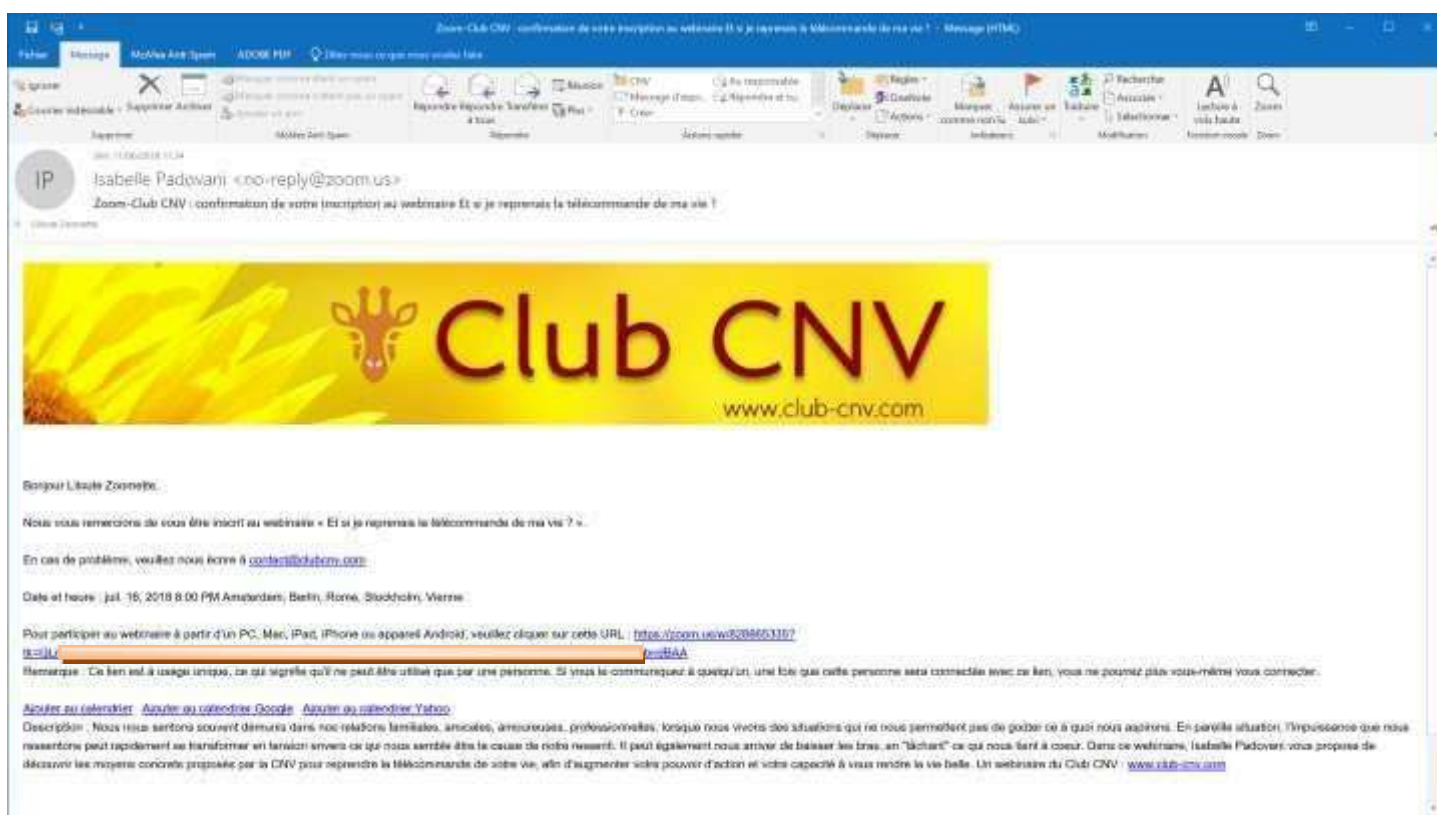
Zoom-Club CNV : confirmation de votre inscription au webinaire Et si je reprenais la télécommande de ma vie ? - Message (HTML)

Fichier Message McAfee Anti-Spam ADOBE PDF Dites-nous ce que vous voulez faire

Ignorer Courrier indésirable Supprimer Archiver Supprimer McAfee Anti-Spam Répondre Répondre à tous Transférer Réunion Plus Répondre CNV Message d'équi... Créer Au responsable Répondre et su... Actions rapides Déplacer Règles OneNote Actions Déplacer Marquer comme non lu Assurer un suivi Indicateurs Traduire Rechercher Associé Sélectionner Modification Lecture à voix haute Zoom

IP Isabelle Padovani <no-reply@zoom.us>
Zoom-Club CNV : confirmation de votre inscription au webinaire Et si je reprenais la télécommande de ma vie ?

Club CNV
www.club-cnv.com

Bonjour Lilaule Zoomette,

Nous vous remercions de vous être inscrit au webinaire « Et si je reprenais la télécommande de ma vie ? ».

En cas de problème, veuillez nous écrire à contact@clubcnv.com

Date et heure : juil. 16, 2018 8:00 PM Amsterdam, Berlin, Rome, Stockholm, Vienne

Pour participer au webinaire à partir d'un PC, Mac, iPad, iPhone ou appareil Android, veuillez cliquer sur cette URL : https://zoom.us/w/828665335? tk=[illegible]BAA
Remarque : Ce lien est à usage unique, ce qui signifie qu'il ne peut être utilisé que par une personne. Si vous le communiquez à quelqu'un, une fois que cette personne sera connectée avec ce lien, vous ne pourrez plus vous-même vous connecter.

Ajouter au calendrier Ajouter au calendrier Google Ajouter au calendrier Yahoo
Description : Nous nous sentons souvent démunis dans nos relations familiales, amicales, amoureuses, professionnelles, lorsque nous vivons des situations qui ne nous permettent pas de goûter ce à quoi nous aspirons. En pareille situation, l'impuissance que nous ressentons peut rapidement se transformer en tension envers ce qui nous semble être la cause de notre ressenti. Il peut également nous arriver de baisser les bras, en "lâchant" ce qui nous tient à coeur. Dans ce webinaire, Isabelle Padovani vous propose de découvrir les moyens concrets proposés par la CNV pour reprendre la télécommande de votre vie, afin d'augmenter votre pouvoir d'action et votre capacité à vous rendre la vie belle. Un webinaire du Club CNV : www.club-cnv.com